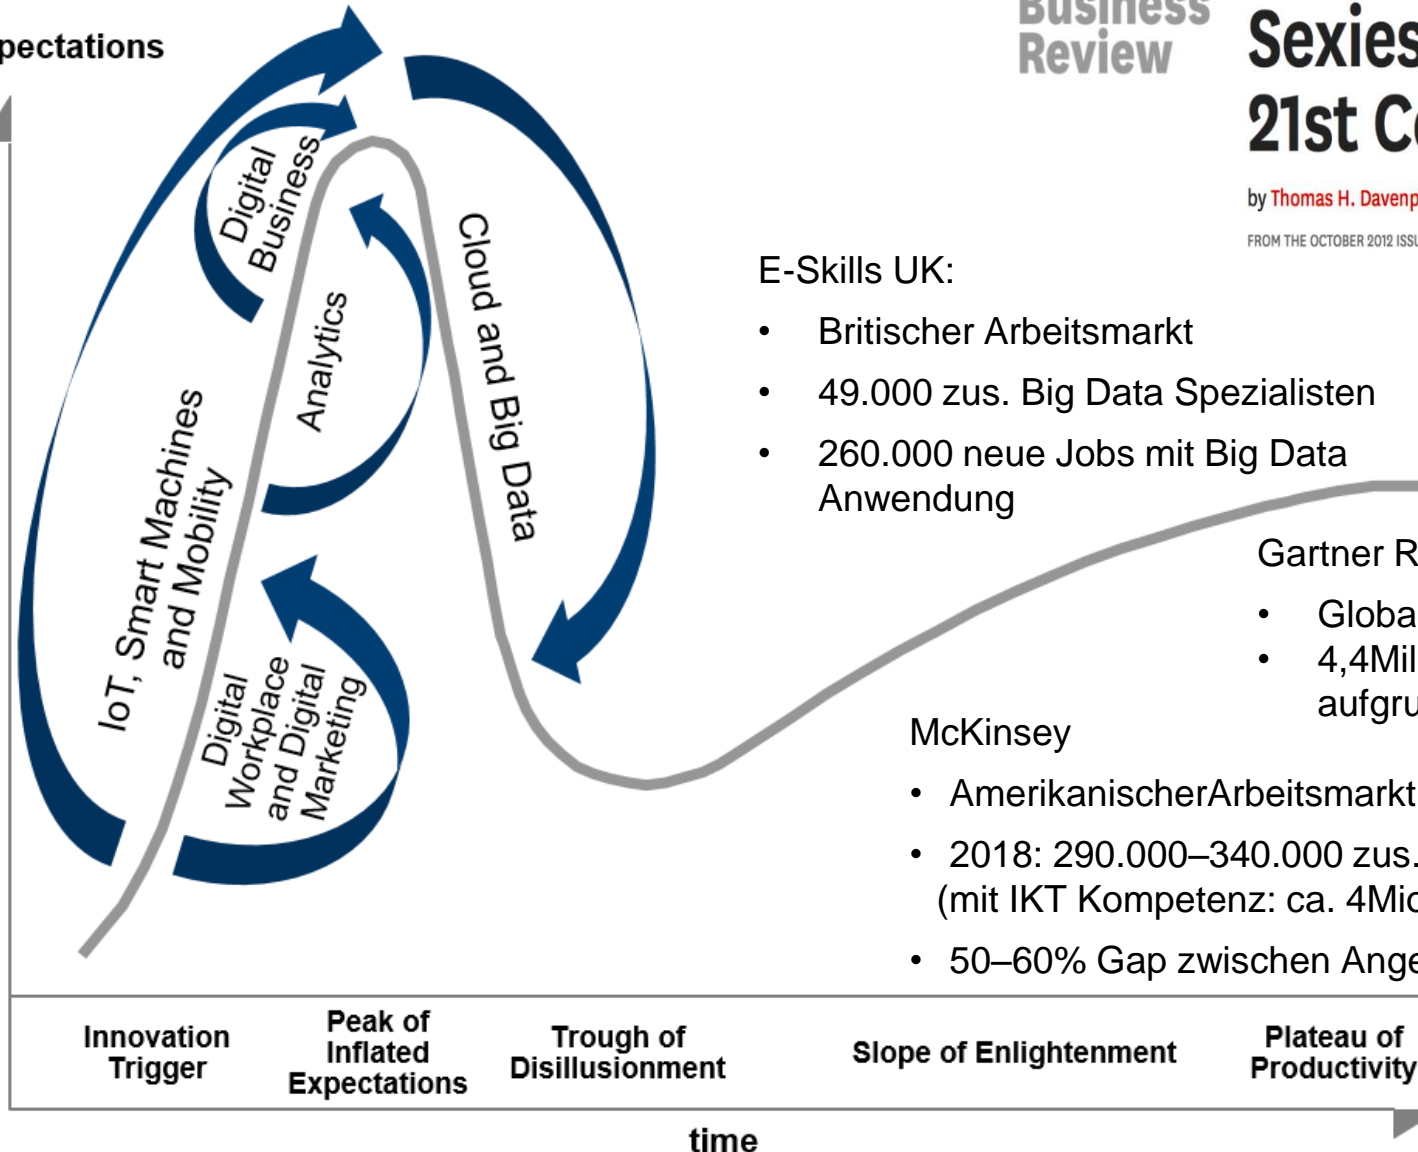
pectations

Business Review

Sexies 21st C

by Thomas H. Davenp

FROM THE OCTOBER 2012 ISSU

Digital Business

Analytics

Cloud and Big Data

IoT, Smart Machines and Mobility

Digital Workplace and Digital Marketing

E-Skills UK:

- Britischer Arbeitsmarkt
- 49.000 zus. Big Data Spezialisten
- 260.000 neue Jobs mit Big Data Anwendung

Gartner R

- Globa
- 4,4Mil aufgru

McKinsey

- AmerikanischerArbeitsmarkt
- 2018: 290.000–340.000 zus. (mit IKT Kompetenz: ca. 4Mio
- 50–60% Gap zwischen Ange

Innovation Trigger

Peak of Inflated Expectations

Trough of Disillusionment

Slope of Enlightenment

Plateau of Productivity

time